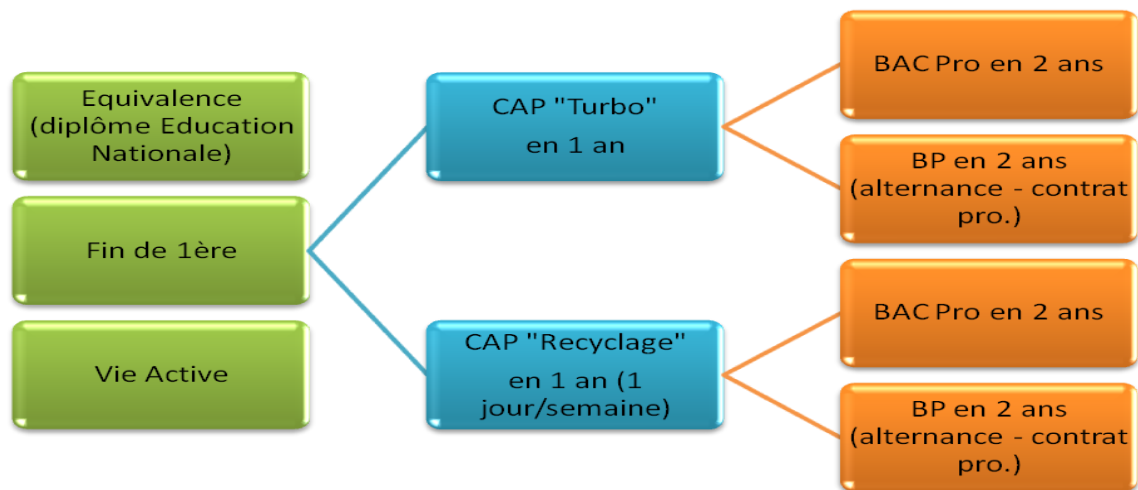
Equivalence (diplôme Education Nationale)

Fin de 1ère

Vie Active

CAP "Turbo" en 1 an

CAP "Recyclage" en 1 an (1 jour/semaine)

BAC Pro en 2 ans

BP en 2 ans (alternance - contrat pro.)

BAC Pro en 2 ans

BP en 2 ans (alternance - contrat pro.)